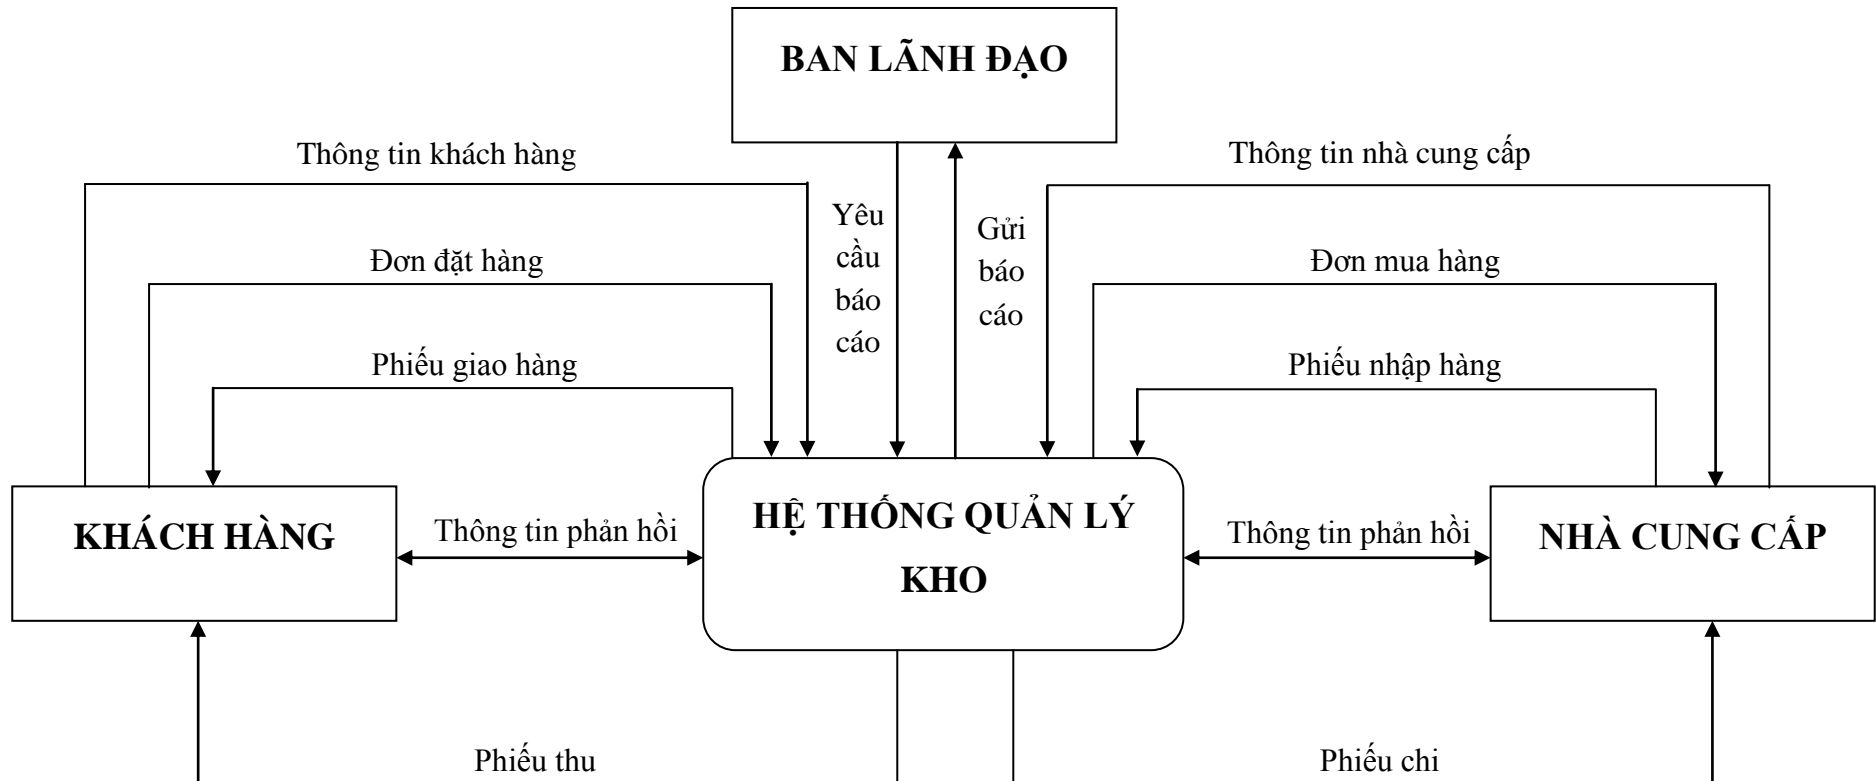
BAN LÃNH ĐẠO

Thông tin khách hàng

Thông tin nhà cung cấp

Yêu cầu báo cáo

Gửi báo cáo

Đơn đặt hàng

Đơn mua hàng

Phiếu giao hàng

Phiếu nhập hàng

KHÁCH HÀNG

Thông tin phản hồi

HỆ THỐNG QUẢN LÝ KHO

Thông tin phản hồi

NHÀ CUNG CẤP

Phiếu thu

Phiếu chi